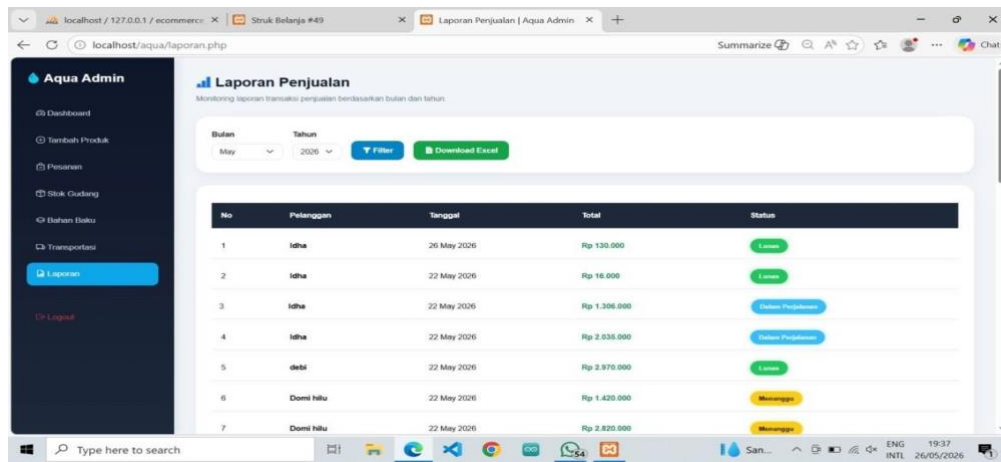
localhost / 127.0.0.1 / ecommerce × Struk Belanja #49 × Laporan Penjualan | Aqua Admin × +

localhost/aqua/laporan.php

Summarize

Chat

Aqua Admin

Dashboard

Tambah Produk

Pesanan

Stok Gudang

Bahan Baku

Transportasi

Laporan

Logout

Laporan Penjualan

Monitoring laporan transaksi penjualan berdasarkan bulan dan tahun

Bulan
May

Tahun
2026

Filter

Download Excel

| No | Pelanggan | Tanggal | Total | Status |
|---|---|---|---|---|
| 1 | Idha | 26 May 2026 | Rp 130.000 | Lunas |
| 2 | Idha | 22 May 2026 | Rp 16.000 | Lunas |
| 3 | Idha | 22 May 2026 | Rp 1.306.000 | Dalam Perjalanan |
| 4 | Idha | 22 May 2026 | Rp 2.035.000 | Dalam Perjalanan |
| 5 | debi | 22 May 2026 | Rp 2.970.000 | Lunas |
| 6 | Domi hilu | 22 May 2026 | Rp 1.420.000 | Menunggu |
| 7 | Domi hilu | 22 May 2026 | Rp 2.820.000 | Menunggu |

Type here to search

54

San...

ENG INTL

19:37 26/05/2026